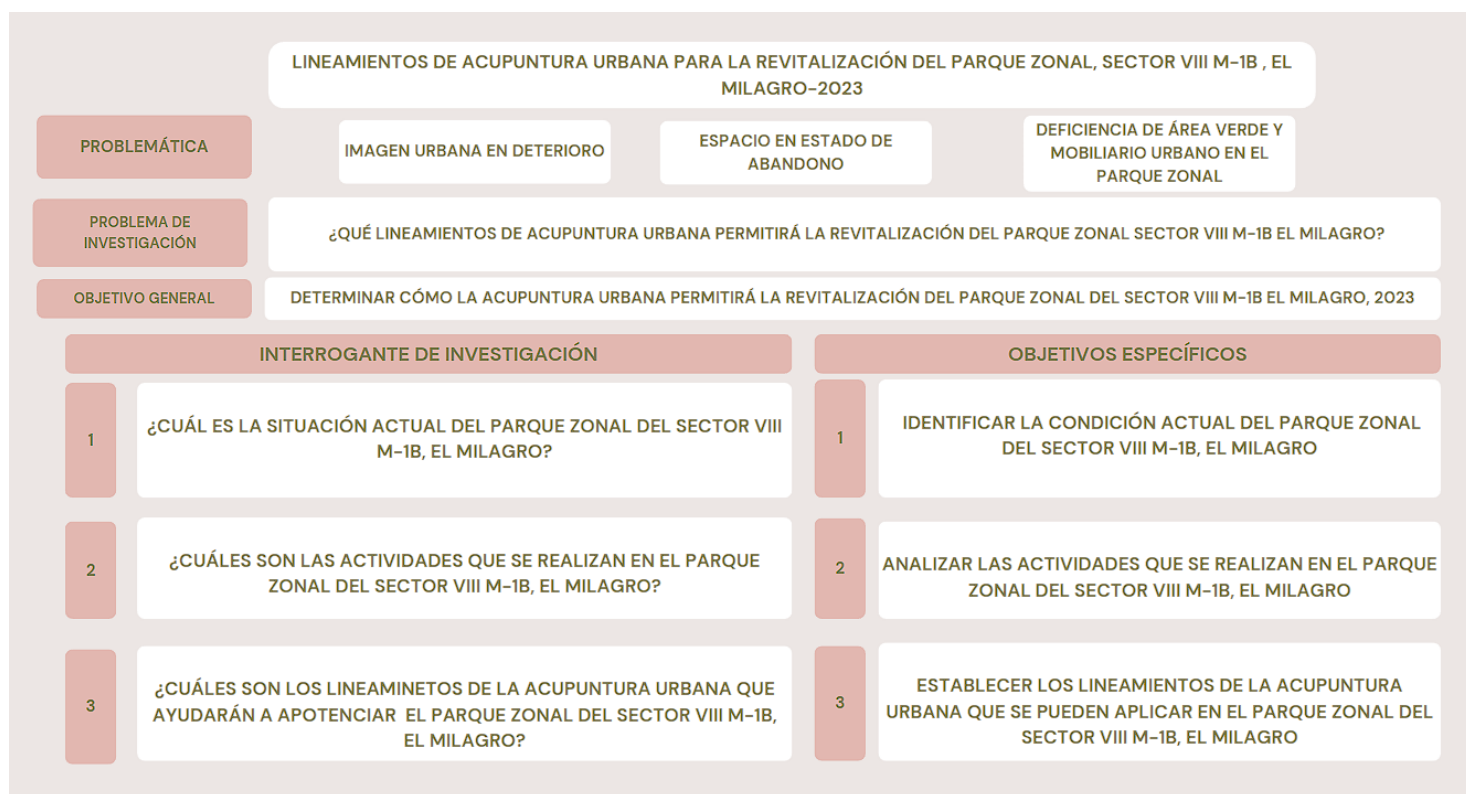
LINEAMIENTOS DE ACUPUNTURA URBANA PARA LA REVITALIZACIÓN DEL PARQUE ZONAL, SECTOR VIII M-1B , EL MILAGRO-2023

PROBLEMÁTICA

IMAGEN URBANA EN DETERIORO

ESPACIO EN ESTADO DE ABANDONO

DEFICIENCIA DE ÁREA VERDE Y MOBILIARIO URBANO EN EL PARQUE ZONAL

PROBLEMA DE INVESTIGACIÓN

¿QUÉ LINEAMIENTOS DE ACUPUNTURA URBANA PERMITIRÁ LA REVITALIZACIÓN DEL PARQUE ZONAL SECTOR VIII M-1B EL MILAGRO?

OBJETIVO GENERAL

DETERMINAR CÓMO LA ACUPUNTURA URBANA PERMITIRÁ LA REVITALIZACIÓN DEL PARQUE ZONAL DEL SECTOR VIII M-1B EL MILAGRO, 2023

INTERROGANTE DE INVESTIGACIÓN

1

¿CUÁL ES LA SITUACIÓN ACTUAL DEL PARQUE ZONAL DEL SECTOR VIII M-1B, EL MILAGRO?

2

¿CUÁLES SON LAS ACTIVIDADES QUE SE REALIZAN EN EL PARQUE ZONAL DEL SECTOR VIII M-1B, EL MILAGRO?

3

¿CUÁLES SON LOS LINEAMINETOS DE LA ACUPUNTURA URBANA QUE AYUDARÁN A APOTENCIAR EL PARQUE ZONAL DEL SECTOR VIII M-1B, EL MILAGRO?

OBJETIVOS ESPECÍFICOS

1

IDENTIFICAR LA CONDICIÓN ACTUAL DEL PARQUE ZONAL DEL SECTOR VIII M-1B, EL MILAGRO

2

ANALIZAR LAS ACTIVIDADES QUE SE REALIZAN EN EL PARQUE ZONAL DEL SECTOR VIII M-1B, EL MILAGRO

3

ESTABLECER LOS LINEAMIENTOS DE LA ACUPUNTURA URBANA QUE SE PUEDEN APLICAR EN EL PARQUE ZONAL DEL SECTOR VIII M-1B, EL MILAGRO